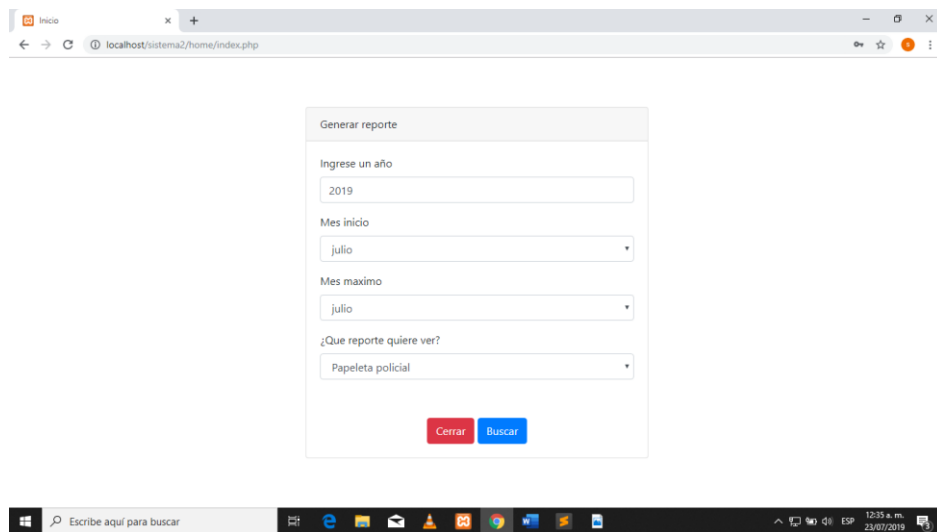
Inicio

localhost/sistema2/home/index.php

Generar reporte

Ingrese un año

2019

Mes inicio

julio

Mes maximo

julio

¿Que reporte quiere ver?

Papeleta policial

Cerrar Buscar

Escribe aquí para buscar

ESP 12:35 a. m. 23/07/2019